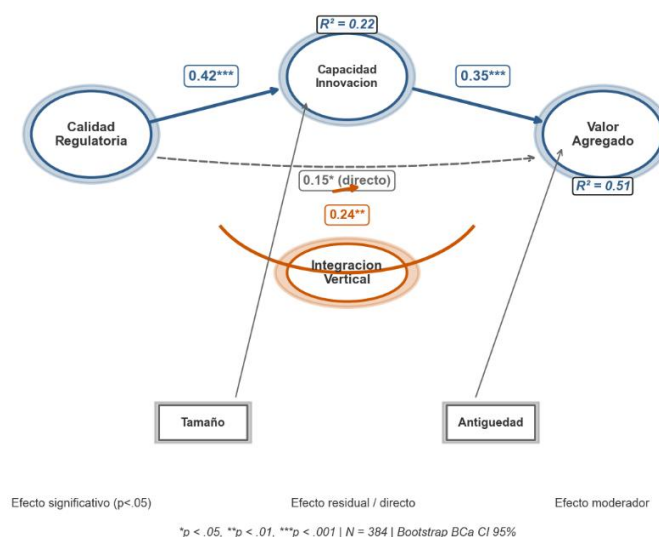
$R^2 = 0.22$

Capacidad Innovacion

0.42***

0.35***

Calidad Regulatoria

Valor Agregado

0.15* (directo)

$R^2 = 0.51$

0.24**

Integracion Vertical

Tamaño

Antiguedad

Efecto significativo (p<.05)

Efecto residual / directo

Efecto moderador

*p < .05, **p < .01, ***p < .001 | N = 384 | Bootstrap BCa CI 95%